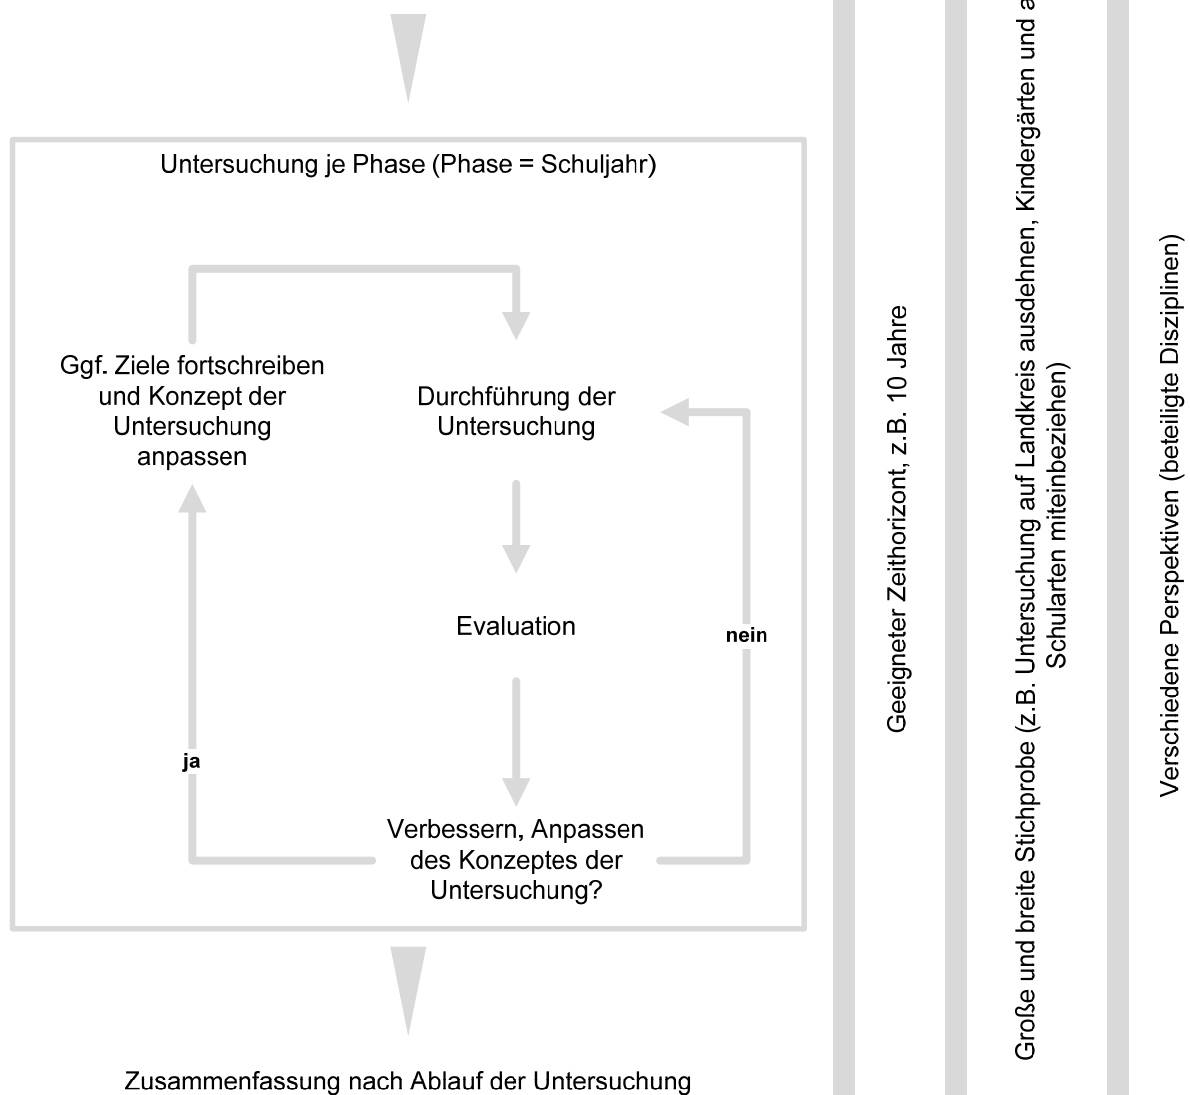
Untersuchung je Phase (Phase = Schuljahr)

Ggf. Ziele fortschreiben und Konzept der Untersuchung anpassen

Durchführung der Untersuchung

Evaluation

nein

ja

Verbessern, Anpassen des Konzeptes der Untersuchung?

Zusammenfassung nach Ablauf der Untersuchung

Geeigneter Zeithorizont, z.B. 10 Jahre

Große und breite Stichprobe (z.B. Untersuchung auf Landkreis ausdehnen, Kindergärten und a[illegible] Schularten miteinbeziehen)

Verschiedene Perspektiven (beteiligte Disziplinen)